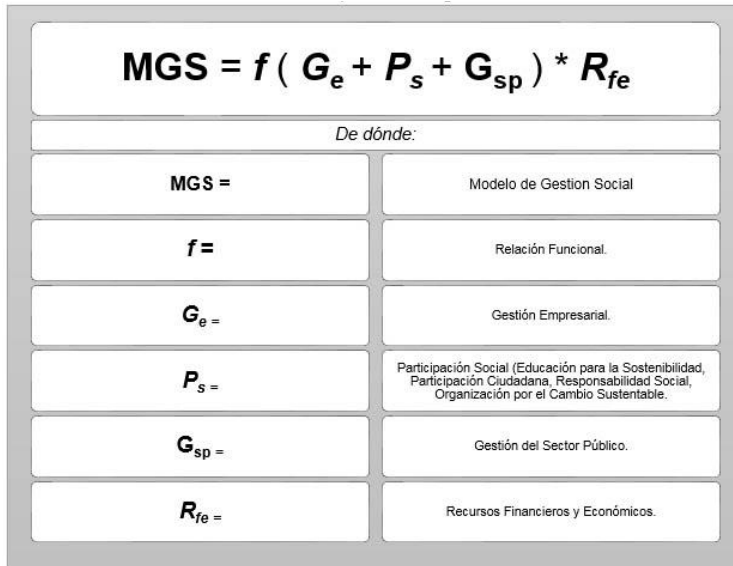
$MGS = f\,(G_e + P_s + G_{sp}) * R_{fe}$

De dónde:

| | |
|---|---|
| MGS = | Modelo de Gestion Social |
| $f$ = | Relación Funcional. |
| $G_e$ = | Gestión Empresarial. |
| $P_s$ = | Participación Social (Educación para la Sostenibilidad, Participación Ciudadana, Responsabilidad Social, Organización por el Cambio Sustentable. |
| $G_{sp}$ = | Gestión del Sector Público. |
| $R_{fe}$ = | Recursos Financieros y Económicos. |